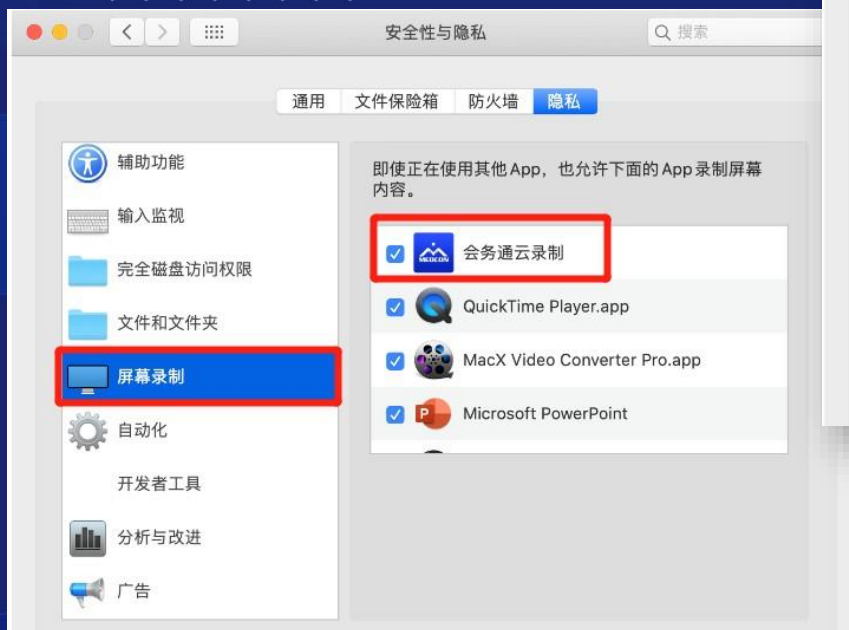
安全性与隐私

搜索

通用 文件保险箱 防火墙 隐私

辅助功能
输入监视
完全磁盘访问权限
文件和文件夹
屏幕录制
自动化
开发者工具
分析与改进
广告

即使正在使用其他App，也允许下面的App录制屏幕内容。

MEDCON
会务通云录制
QuickTime Player.app
MacX Video Converter Pro.app
Microsoft PowerPoint